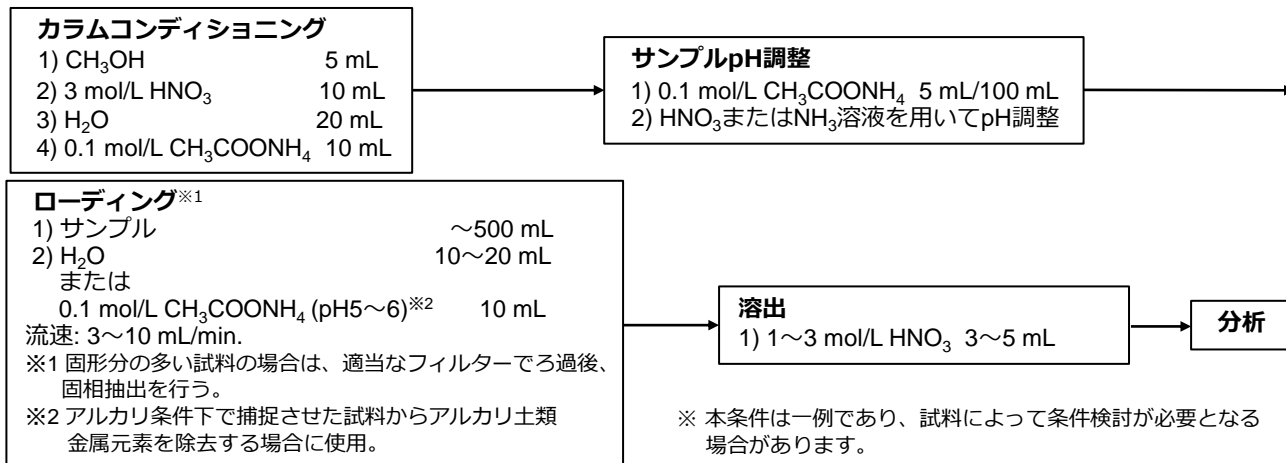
**カラムコンディショニング**
1) $CH_3OH$ 5 mL
2) 3 mol/L $HNO_3$ 10 mL
3) $H_2O$ 20 mL
4) 0.1 mol/L $CH_3COONH_4$ 10 mL

**サンプルpH調整**
1) 0.1 mol/L $CH_3COONH_4$ 5 mL/100 mL
2) $HNO_3$または$NH_3$溶液を用いてpH調整

**ローディング**※1
1) サンプル ～500 mL
2) $H_2O$ 10～20 mL
または
0.1 mol/L $CH_3COONH_4$ (pH5～6)※2 10 mL
流速: 3～10 mL/min.
※1 固形分の多い試料の場合は、適当なフィルターでろ過後、固相抽出を行う。
※2 アルカリ条件下で捕捉させた試料からアルカリ土類金属元素を除去する場合に使用。

**溶出**
1) 1～3 mol/L $HNO_3$ 3～5 mL

**分析**

※ 本条件は一例であり、試料によって条件検討が必要となる場合があります。